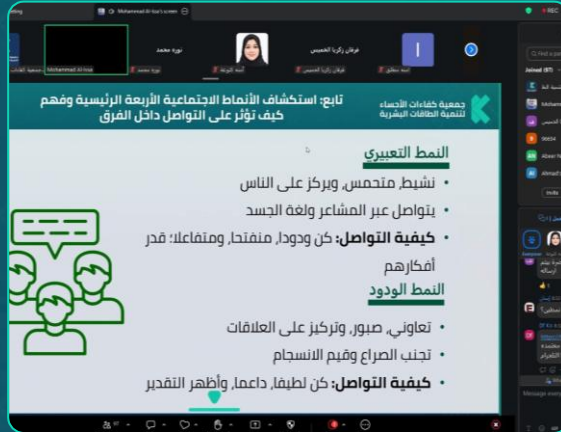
Mohammad Al-Issa's screen

REC

نورة محمد

فرقان زكريا العبيس

I

Mohammad Al-Issa

نورة محمد

أسماء النوبة

فرقان زكريا العبيس

أسماء سطلق

Joined

تابع: استكشاف الأنماط الاجتماعية الأربعة الرئيسية وفهم كيف تؤثر على التواصل داخل الفرق

جمعية كفاءات الأحساء لتنمية الطاقات البشرية

النمط التعبيري

• نشيط، متحمس، ويركز على الناس

• يتواصل عبر المشاعر ولغة الجسد

• كيفية التواصل: كن ودودا، منفتحا، ومتفاعلا؛ قدر أفكارهم

النمط الودود

• تعاوني، صبور، وتركيز على العلاقات

• تجنب الصراع وقيم الانسجام

• كيفية التواصل: كن لطيفا، داعما، وأظهر التقدير